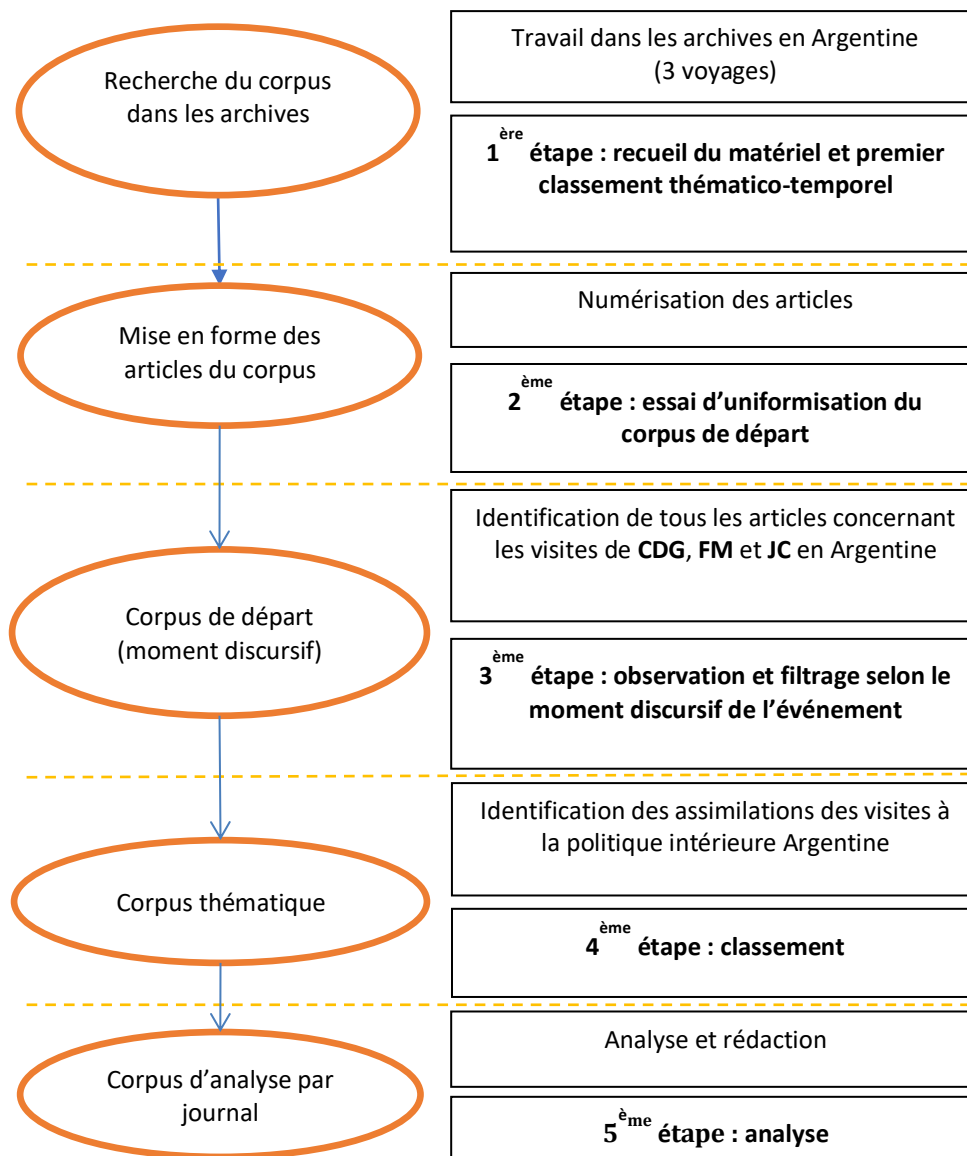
Recherche du corpus dans les archives

Travail dans les archives en Argentine (3 voyages)

$1^{ère}$ étape : recueil du matériel et premier classement thématico-temporel

Mise en forme des articles du corpus

Numérisation des articles

$2^{ème}$ étape : essai d'uniformisation du corpus de départ

Corpus de départ (moment discursif)

Identification de tous les articles concernant les visites de CDG, FM et JC en Argentine

$3^{ème}$ étape : observation et filtrage selon le moment discursif de l'événement

Corpus thématique

Identification des assimilations des visites à la politique intérieure Argentine

$4^{ème}$ étape : classement

Corpus d'analyse par journal

Analyse et rédaction

$5^{ème}$ étape : analyse